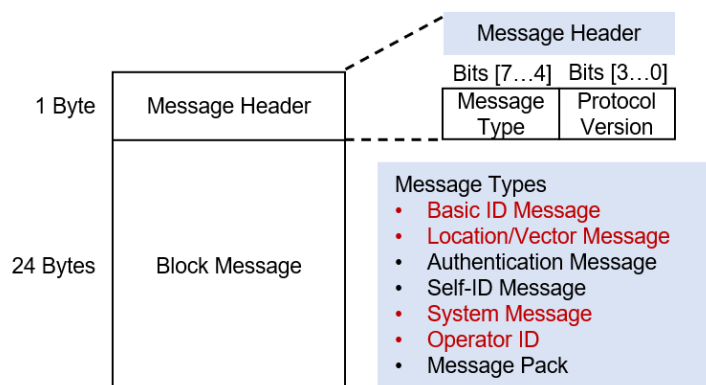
Message Header

Bits [7…4] Bits [3…0]

| Message Type | Protocol Version |
|---|---|

1 Byte Message Header

24 Bytes Block Message

Message Types
- Basic ID Message
- Location/Vector Message
- Authentication Message
- Self-ID Message
- System Message
- Operator ID
- Message Pack